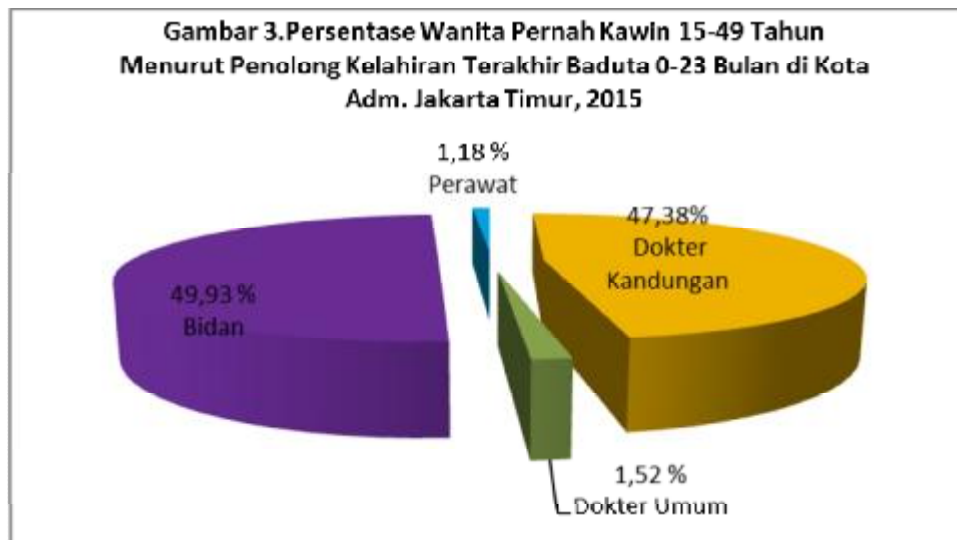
Gambar 3.Persentase Wanita Pernah Kawin 15-49 Tahun Menurut Penolong Kelahiran Terakhir Baduta 0-23 Bulan di Kota Adm. Jakarta Timur, 2015

1,18 %
Perawat

47,38%
Dokter
Kandungan

49,93 %
Bidan

1,52 %
Dokter Umum